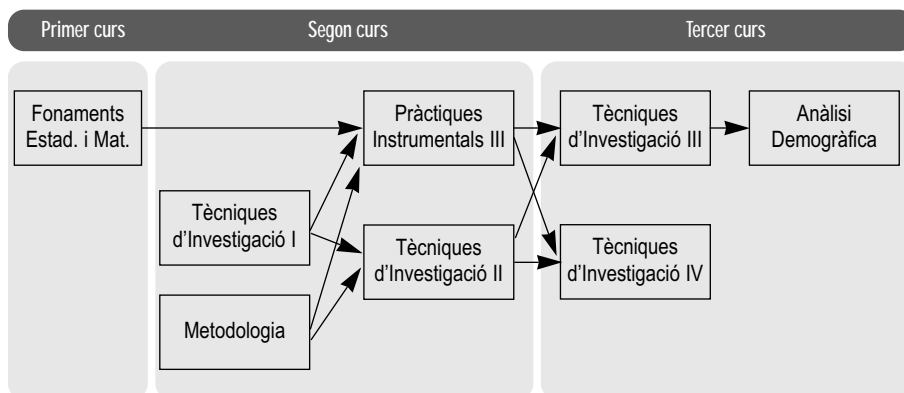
Primer curs
Segon curs
Tercer curs

Fonaments Estad. i Mat.

Pràctiques Instrumentals III

Tècniques d’Investigació I

Tècniques d’Investigació II

Metodologia

Tècniques d’Investigació III

Anàlisi Demogràfica

Tècniques d’Investigació IV